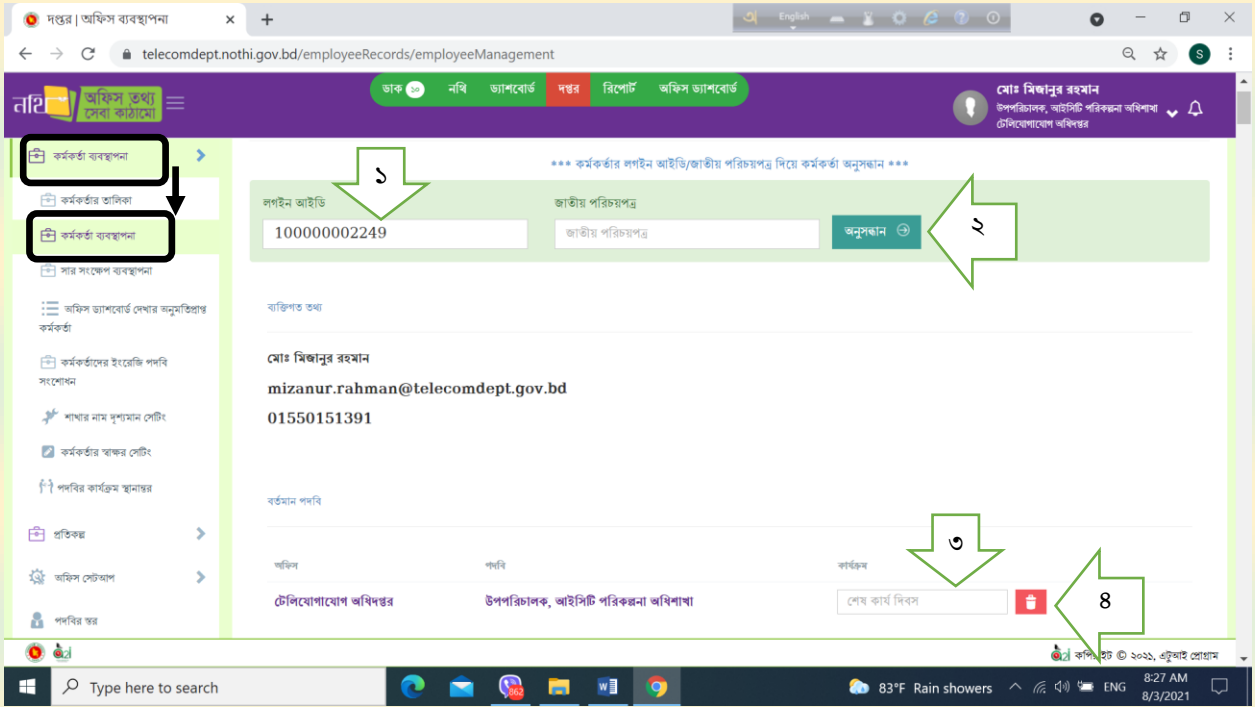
দপ্তর | অফিস ব্যবস্থাপনা
English
telecomdept.nothi.gov.bd/employeeRecords/employeeManagement
S
নথি অফিস তথ্য সেবা কাঠামো
ডাক ১০ নথি ড্যাশবোর্ড দপ্তর রিপোর্ট অফিস ড্যাশবোর্ড
মোঃ মিজানুর রহমান
উপপরিচালক, আইসিটি পরিকল্পনা অধিশাখা
টেলিযোগাযোগ অধিদপ্তর

কর্মকর্তা ব্যবস্থাপনা
কর্মকর্তার তালিকা
কর্মকর্তা ব্যবস্থাপনা
সার সংক্ষেপ ব্যবস্থাপনা
অফিস ড্যাশবোর্ড দেখার অনুমতিপ্রাপ্ত কর্মকর্তা
কর্মকর্তাদের ইংরেজি পদবি সংশোধন
শাখার নাম দৃশ্যমান সেটিং
কর্মকর্তার স্বাক্ষর সেটিং
পদবির কার্যক্রম স্থানান্তর
প্রতিকল্প
অফিস সেটআপ
পদবির স্তর

*** কর্মকর্তার লগইন আইডি/জাতীয় পরিচয়পত্র দিয়ে কর্মকর্তা অনুসন্ধান ***
১
লগইন আইডি
100000002249
জাতীয় পরিচয়পত্র
জাতীয় পরিচয়পত্র
অনুসন্ধান
২
ব্যক্তিগত তথ্য
মোঃ মিজানুর রহমান
mizanur.rahman@telecomdept.gov.bd
01550151391
বর্তমান পদবি
৩
| অফিস | পদবি | কার্যক্রম |
|---|---|---|
| টেলিযোগাযোগ অধিদপ্তর | উপপরিচালক, আইসিটি পরিকল্পনা অধিশাখা | শেষ কার্য দিবস |
৪
কপিরাইট © ২০২১, এটুআই প্রোগ্রাম
Type here to search
862
83°F Rain showers ENG 8:27 AM 8/3/2021